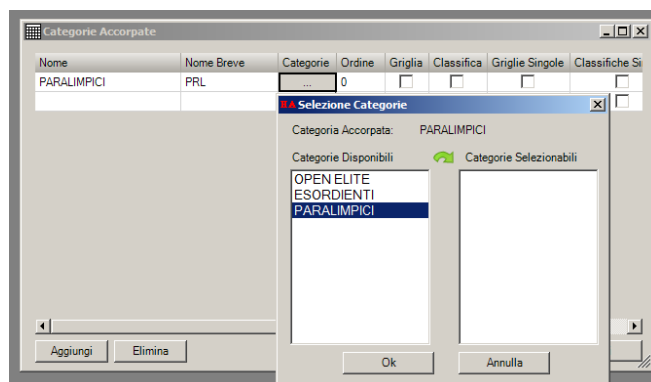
Categorie Accorpate

| Nome | Nome Breve | Categorie | Ordine | Griglia | Classifica | Griglie Singole | Classifiche Si |
|---|---|---|---|---|---|---|---|
| PARALIMPICI | PRL | ... | 0 | | | | |
| | | | | | | | |

Selezione Categorie

Categoria Accorpata: PARALIMPICI

Categorie Disponibili

Categorie Selezionabili

OPEN ELITE
ESORDIENTI
PARALIMPICI

Ok

Annulla

Aggiungi

Elimina